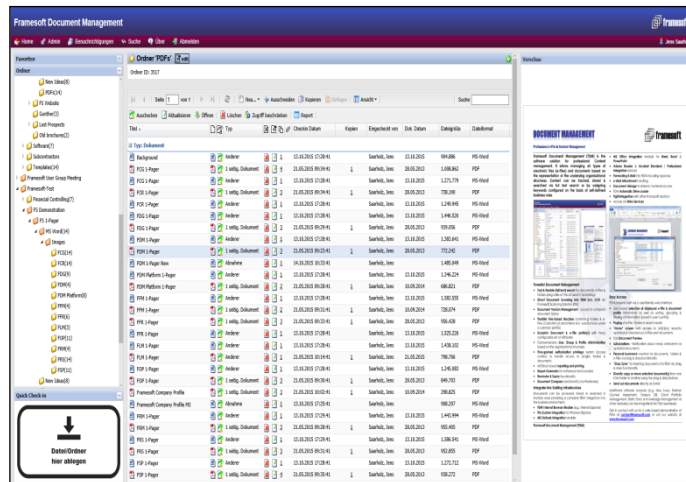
Framesoft Document Management

Home Admin Benachrichtigungen Suche Über Abmelden

Jens Saarfe

Favoriten

Ordner

New Ideas(8)
PDFs(14)
PS Website
Sunthe(2)
Lost Projects
Old brochures(2)
Software(7)
Subcontractors
Templates(4)
Framesoft User Group Meeting
Framesoft Tool
Financial Controlling(7)
PS Demonstration
PS 1 Pager
MS Word(4)
Images
FCS(14)
FCR(14)
PDI(8)
PDM(4)
PDM Platform(8)
PPM(4)
PPR(4)
PLM(3)
PDP(11)
PPM(4)
PRI(14)
PSP(11)
New Ideas(8)

Quick Check-in

Datei/Ordner hier ablegen

Ordner 'PDFs' Edit

Order ID: 3017

Seite 1 von 1

Neu Ausschneiden Kopieren Einfügen Ansicht

Suche

Auschecken Aktualisieren Öffnen Löschen Zugriff beschreiben Report

| Titel | Typ | Checkin Datum | Kopien | Eingecheckt von | Dok. Datum | Dateigröße | Dateiformat |
|---|---|---|---|---|---|---|---|
| Typ: Dokument | | | | | | | |
| Background | Andere | 13.10.2015 17:28:41 | | Saarfeld, Jens | 13.10.2015 | 584.886 | MS-Word |
| FCS 1-Pager | 1 seitig, Dokument | 21.05.2015 09:34:41 | 1 | Saarfeld, Jens | 28.05.2015 | 1.008.862 | PDF |
| FCS 1-Pager | Andere | 13.10.2015 17:28:41 | | Saarfeld, Jens | 13.10.2015 | 1.271.779 | MS-Word |
| FCR 1-Pager | 1 seitig, Dokument | 21.05.2015 09:34:41 | | Saarfeld, Jens | 28.05.2015 | 738.198 | PDF |
| FCR 1-Pager | Andere | 13.10.2015 17:28:41 | | Saarfeld, Jens | 13.10.2015 | 1.249.945 | MS-Word |
| PDI 1-Pager | Andere | 13.10.2015 17:28:41 | | Saarfeld, Jens | 13.10.2015 | 1.446.026 | MS-Word |
| PDI 1-Pager | 1 seitig, Dokument | 21.05.2015 09:34:41 | | Saarfeld, Jens | 28.05.2015 | 939.056 | PDF |
| PDM 1-Pager | Andere | 13.10.2015 17:28:41 | | Saarfeld, Jens | 13.10.2015 | 1.183.641 | MS-Word |
| PDM 1-Pager | 1 seitig, Dokument | 21.05.2015 09:34:41 | 1 | Saarfeld, Jens | 28.05.2015 | 772.242 | PDF |
| PDM 1-Pager New | Ablehnen | 14.10.2015 10:33:41 | | Saarfeld, Jens | 13.10.2015 | 1.480.849 | MS-Word |
| PDM Platform 1-Pager | Andere | 13.10.2015 17:28:41 | | Saarfeld, Jens | 13.10.2015 | 1.346.224 | MS-Word |
| PDM Platform 1-Pager | 1 seitig, Dokument | 21.05.2015 09:28:41 | | Saarfeld, Jens | 10.09.2014 | 686.821 | PDF |
| PPM 1-Pager | Andere | 13.10.2015 17:28:41 | | Saarfeld, Jens | 13.10.2015 | 1.583.535 | MS-Word |
| PPM 1-Pager | 1 seitig, Dokument | 21.05.2015 09:31:41 | 1 | Saarfeld, Jens | 10.09.2014 | 728.074 | PDF |
| PPR 1-Pager | 1 seitig, Dokument | 21.05.2015 09:34:41 | | Saarfeld, Jens | 28.05.2015 | 956.428 | PDF |
| PPR 1-Pager | Andere | 13.10.2015 17:28:41 | | Saarfeld, Jens | 13.10.2015 | 1.525.226 | MS-Word |
| PLM 1-Pager | Andere | 13.10.2015 17:28:41 | | Saarfeld, Jens | 13.10.2015 | 1.438.102 | MS-Word |
| PLM 1-Pager | 1 seitig, Dokument | 21.05.2015 09:34:41 | 1 | Saarfeld, Jens | 21.05.2015 | 798.796 | PDF |
| PDP 1-Pager | Andere | 13.10.2015 17:28:41 | | Saarfeld, Jens | 13.10.2015 | 1.245.883 | MS-Word |
| PDP 1-Pager | 1 seitig, Dokument | 21.05.2015 09:34:41 | | Saarfeld, Jens | 28.05.2015 | 849.783 | PDF |
| Framesoft Company Profile | Andere | 21.05.2015 09:38:41 | 1 | Saarfeld, Jens | 10.09.2014 | 290.825 | PDF |
| Framesoft Company Profile MS | Andere | 13.10.2015 17:28:41 | | Saarfeld, Jens | 13.10.2015 | 988.297 | MS-Word |
| PRM 1-Pager | Andere | 13.10.2015 17:29:41 | | Saarfeld, Jens | 13.10.2015 | 1.443.994 | MS-Word |
| PRM 1-Pager | 1 seitig, Dokument | 21.05.2015 09:28:41 | | Saarfeld, Jens | 28.05.2015 | 955.495 | PDF |
| PRS 1-Pager | Andere | 13.10.2015 17:29:41 | | Saarfeld, Jens | 13.10.2015 | 1.586.541 | MS-Word |
| PRS 1-Pager | 1 seitig, Dokument | 21.05.2015 09:31:41 | 1 | Saarfeld, Jens | 28.05.2015 | 952.855 | PDF |
| PSP 1-Pager | Andere | 13.10.2015 17:29:41 | | Saarfeld, Jens | 13.10.2015 | 1.272.712 | MS-Word |
| PSP 1-Pager | 1 seitig, Dokument | 21.05.2015 09:35:41 | | Saarfeld, Jens | 28.05.2015 | 938.273 | PDF |

Vorschau

DOCUMENT MANAGEMENT

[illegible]